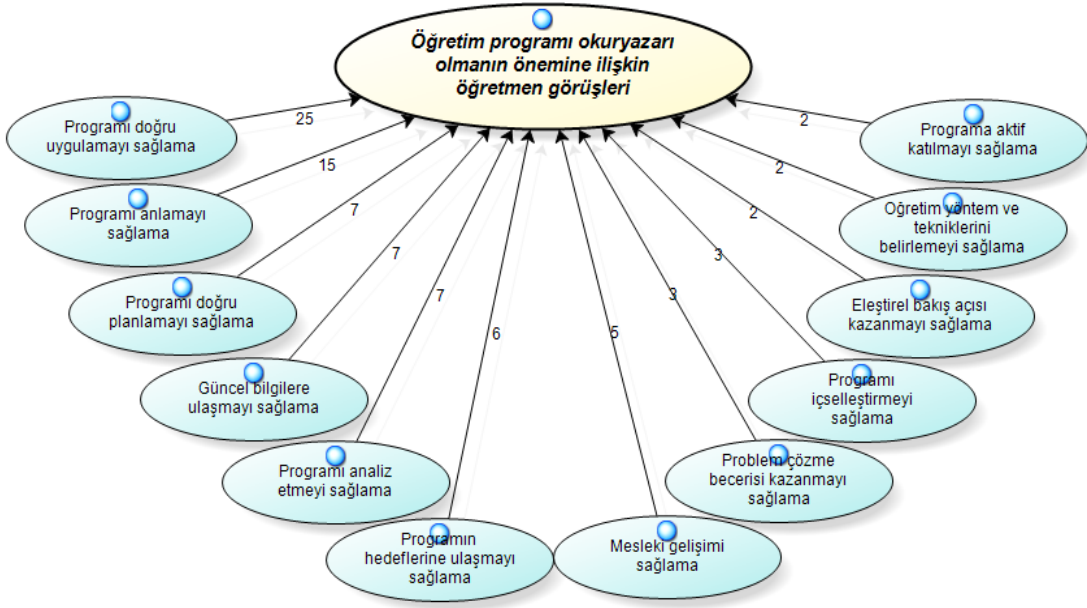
Öğretim programı okuryazarı olmanın önemine ilişkin öğretmen görüşleri

Programı doğru uygulamayı sağlama

25

Programı anlamayı sağlama

15

Programı doğru planlamayı sağlama

7

Güncel bilgilere ulaşmayı sağlama

7

Programı analiz etmeyi sağlama

7

Programın hedeflerine ulaşmayı sağlama

6

Mesleki gelişimi sağlama

5

Problem çözme becerisi kazanmayı sağlama

3

Programı içselleştirmeyi sağlama

3

Eleştirel bakış açısı kazanmayı sağlama

2

Öğretim yöntem ve tekniklerini belirlemeyi sağlama

2

Programa aktif katılmayı sağlama

2